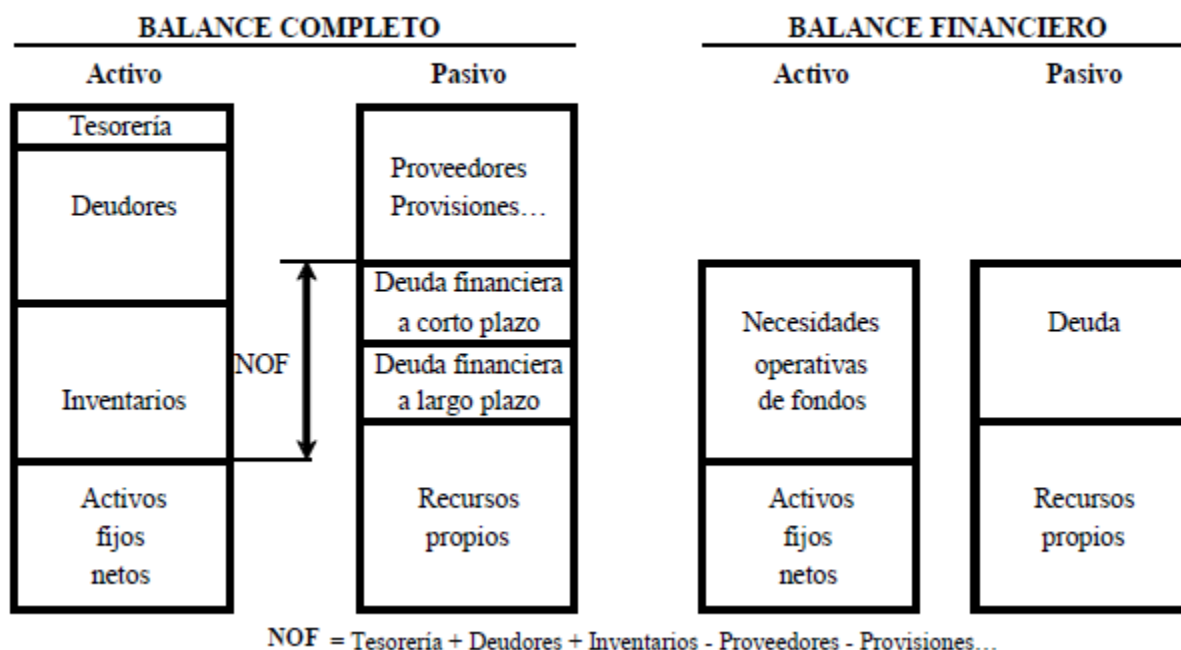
BALANCE COMPLETO

Activo

Pasivo

Tesorería

Deudores

Inventarios

Activos fijos netos

Proveedores Provisiones…

Deuda financiera a corto plazo

Deuda financiera a largo plazo

Recursos propios

NOF

BALANCE FINANCIERO

Activo

Pasivo

Necesidades operativas de fondos

Activos fijos netos

Deuda

Recursos propios

NOF = Tesorería + Deudores + Inventarios - Proveedores - Provisiones…